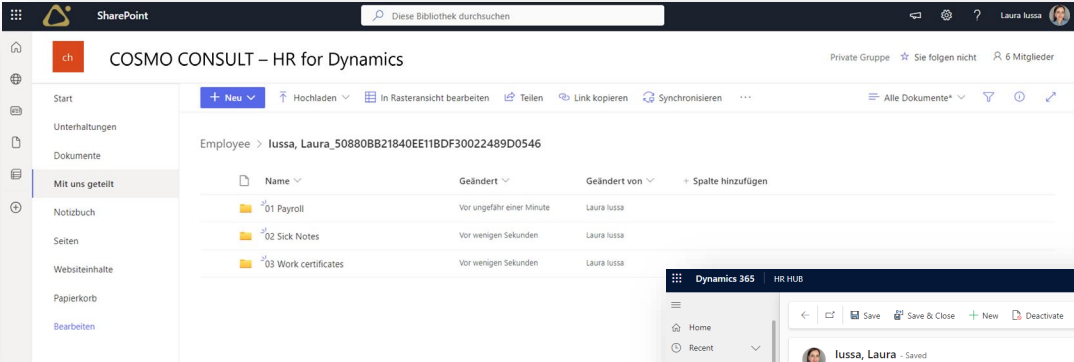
SharePoint

Diese Bibliothek durchsuchen

Laura Iussa

ch

COSMO CONSULT – HR for Dynamics

Private Gruppe ☆ Sie folgen nicht 6 Mitglieder

Start

Unterhaltungen

Dokumente

Mit uns geteilt

Notizbuch

Seiten

Websiteinhalte

Papierkorb

Bearbeiten

+ Neu

Hochladen

In Rasteransicht bearbeiten

Teilen

Link kopieren

Synchronisieren

···

Alle Dokumente*

Employee > Iussa, Laura_50880BB21840EE11BDF30022489D0546

| Name | Geändert | Geändert von | + Spalte hinzufügen |
|---|---|---|---|
| 01 Payroll | Vor ungefähr einer Minute | Laura Iussa | |
| 02 Sick Notes | Vor wenigen Sekunden | Laura Iussa | |
| 03 Work certificates | Vor wenigen Sekunden | Laura Iussa | |

Dynamics 365 | HR HUB

Home

Recent

Save

Save & Close

+ New

Deactivate

Iussa, Laura - Saved